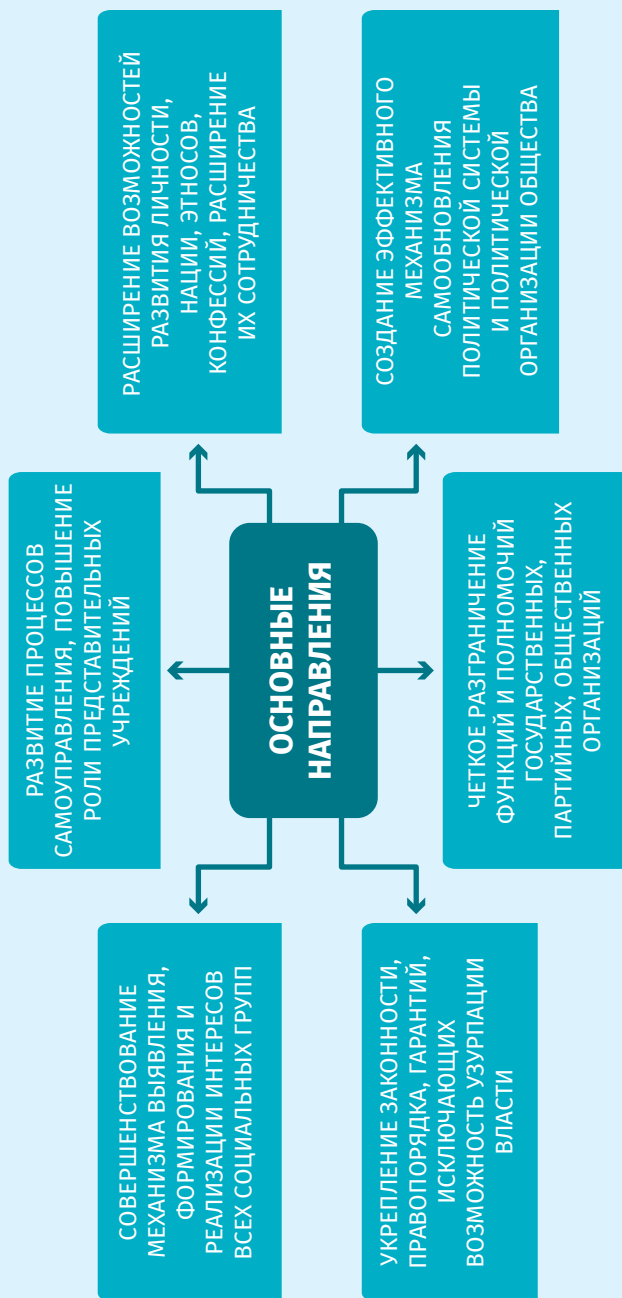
ОСНОВНЫЕ НАПРАВЛЕНИЯ

РАСШИРЕНИЕ ВОЗМОЖНОСТЕЙ РАЗВИТИЯ ЛИЧНОСТИ, НАЦИИ, ЭТНОСОВ, КОНФЕССИЙ, РАСШИРЕНИЕ ИХ СОТРУДНИЧЕСТВА

СОЗДАНИЕ ЭФФЕКТИВНОГО МЕХАНИЗМА САМООБНОВЛЕНИЯ ПОЛИТИЧЕСКОЙ СИСТЕМЫ И ПОЛИТИЧЕСКОЙ ОРГАНИЗАЦИИ ОБЩЕСТВА

РАЗВИТИЕ ПРОЦЕССОВ САМОУПРАВЛЕНИЯ, ПОВЫШЕНИЕ РОЛИ ПРЕДСТАВИТЕЛЬНЫХ УЧРЕЖДЕНИЙ

ЧЕТКОЕ РАЗГРАНИЧЕНИЕ ФУНКЦИЙ И ПОЛНОМОЧИЙ ГОСУДАРСТВЕННЫХ, ПАРТИЙНЫХ, ОБЩЕСТВЕННЫХ ОРГАНИЗАЦИЙ

СОВЕРШЕНСТВОВАНИЕ МЕХАНИЗМА ВЫЯВЛЕНИЯ, ФОРМИРОВАНИЯ И РЕАЛИЗАЦИИ ИНТЕРЕСОВ ВСЕХ СОЦИАЛЬНЫХ ГРУПП

УКРЕПЛЕНИЕ ЗАКОННОСТИ, ПРАВОПОРЯДКА, ГАРАНТИЙ, ИСКЛЮЧАЮЩИХ ВОЗМОЖНОСТЬ УЗУРПАЦИИ ВЛАСТИ